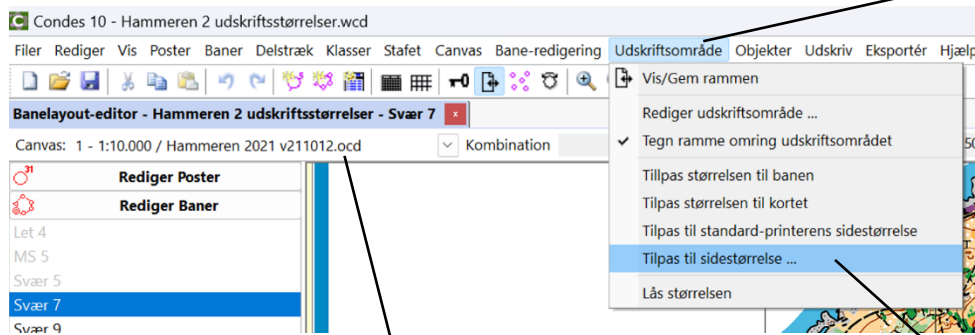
Condes 10 - Hammeren 2 udskriftsstørrelser.wcd

Filer Rediger Vis Poster Baner Delstræk Klasser Stafet Canvas Bane-redigering Udskriftsområde Objekter Udskriv Eksportér Hjælp

Banelayout-editor - Hammeren 2 udskriftsstørrelser - Svær 7 x

Canvas: 1 - 1:10.000 / Hammeren 2021 v211012.ocd Kombination

Rediger Poster
Rediger Baner
Let 4
MS 5
Svær 5
Svær 7
Svær 9

Vis/Gem rammen
Rediger udskriftsområde ...
Tegn ramme omring udskriftsområdet
Tillpas størrelsen til banen
Tilpas størrelsen til kortet
Tilpas til standard-printerens sidestørrelse
Tilpas til sidestørrelse ...
Lås størrelsen